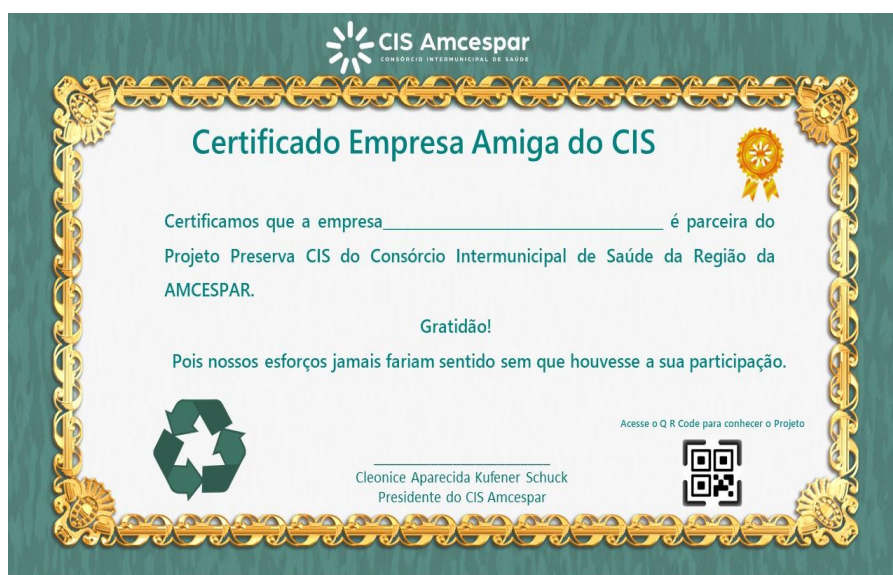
CIS Amcespar
CONSÓRCIO INTERMUNICIPAL DE SAÚDE

Certificado Empresa Amiga do CIS

Certificamos que a empresa________________________________ é parceira do Projeto Preserva CIS do Consórcio Intermunicipal de Saúde da Região da AMCESPAR.

Gratidão!

Pois nossos esforços jamais fariam sentido sem que houvesse a sua participação.

Acesse o Q R Code para conhecer o Projeto

Cleonice Aparecida Kufener Schuck
Presidente do CIS Amcespar